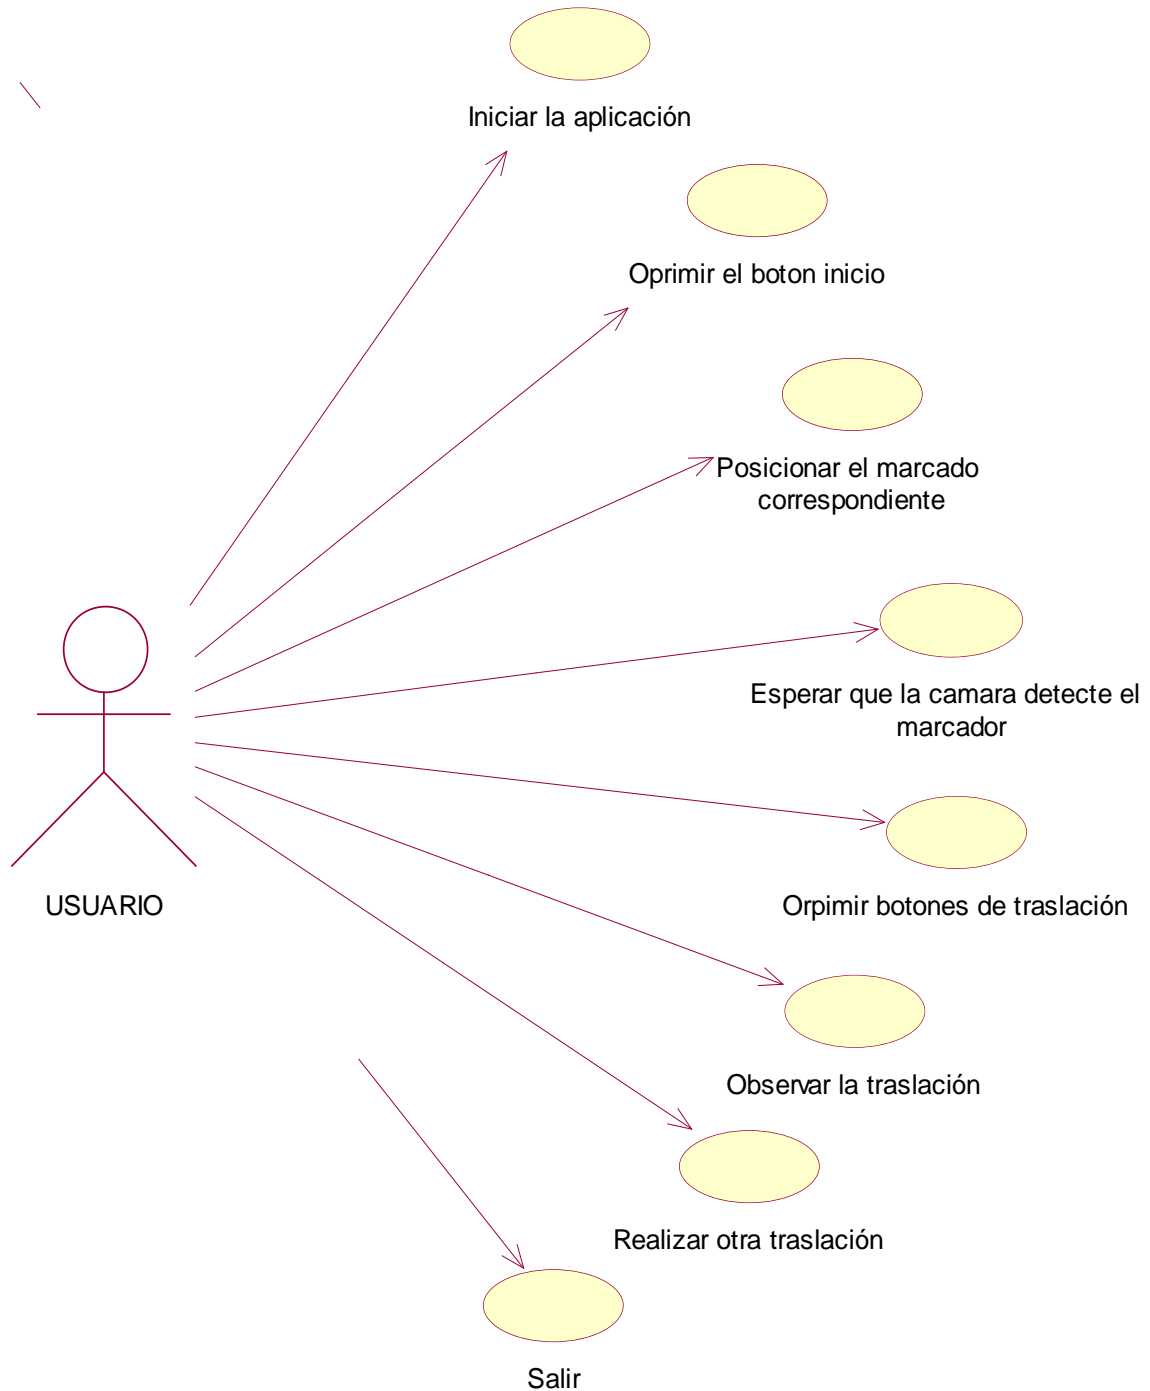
Iniciar la aplicación

Oprimir el boton inicio

Posicionar el marcado correspondiente

Esperar que la camara detecte el marcador

Orpimir botones de traslación

Observar la traslación

Realizar otra traslación

Salir

USUARIO